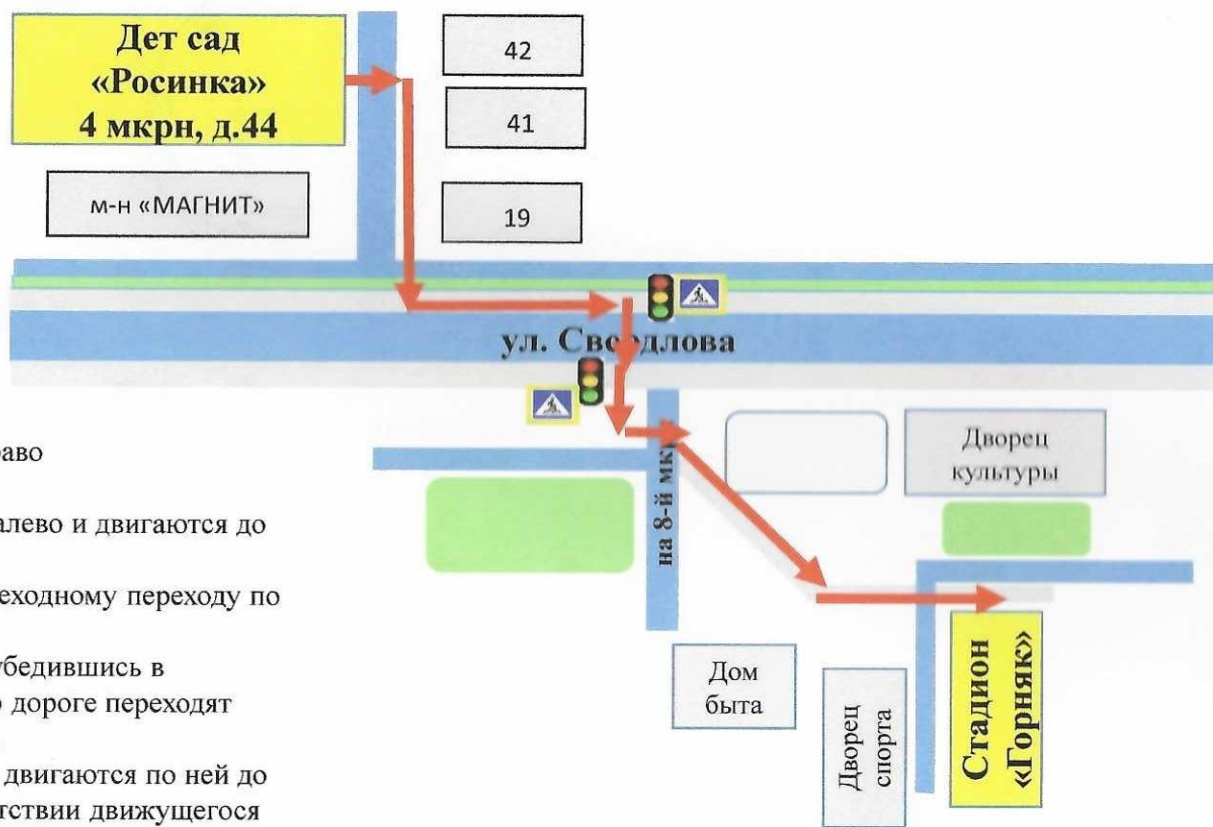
Дет сад «Росинка» 4 мкрн, д.44

42

41

м-н «МАГНИТ»

19

ул. Све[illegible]длова

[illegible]аво

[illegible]алево и двигаются до

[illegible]еходному переходу по

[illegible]бедившись в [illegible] дороге переходят

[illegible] двигаются по ней до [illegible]тствии движущегося

на 8-й мк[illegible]

Дворец культуры

Дом быта

Дворец спорта

Стадион «Горняк»